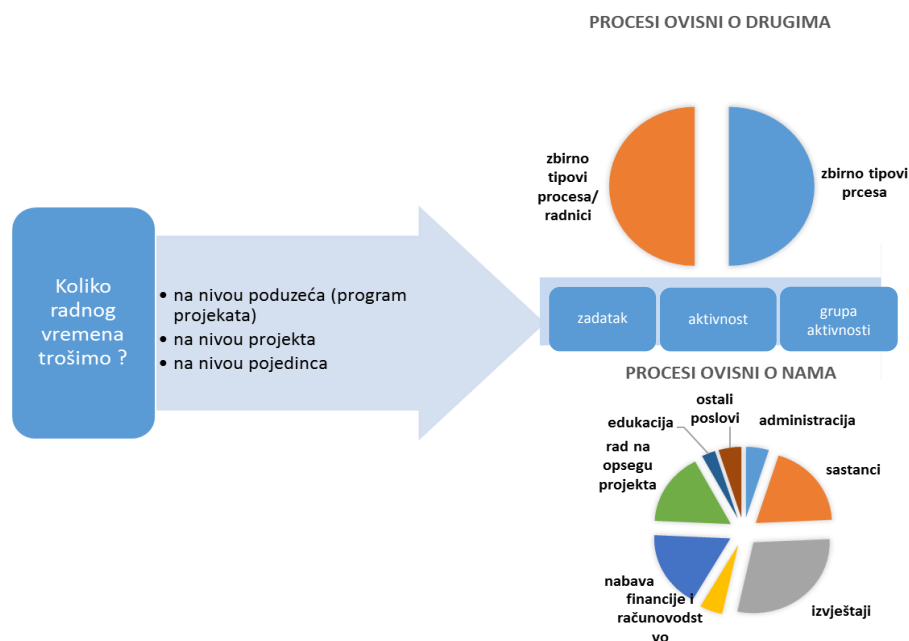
PROCESI OVISNI O DRUGIMA

zbirno tipovi procesa/ radnici

zbirno tipovi prcesa

Koliko radnog vremena trošimo ?

• na nivou poduzeća (program projekata)
• na nivou projekta
• na nivou pojedinca

zadatak

aktivnost

grupa aktivnosti

PROCESI OVISNI O NAMA

ostali poslovi

edukacija

administracija

rad na opsegu projekta

sastanci

nabava

financije i računovodstvo

izvještaji